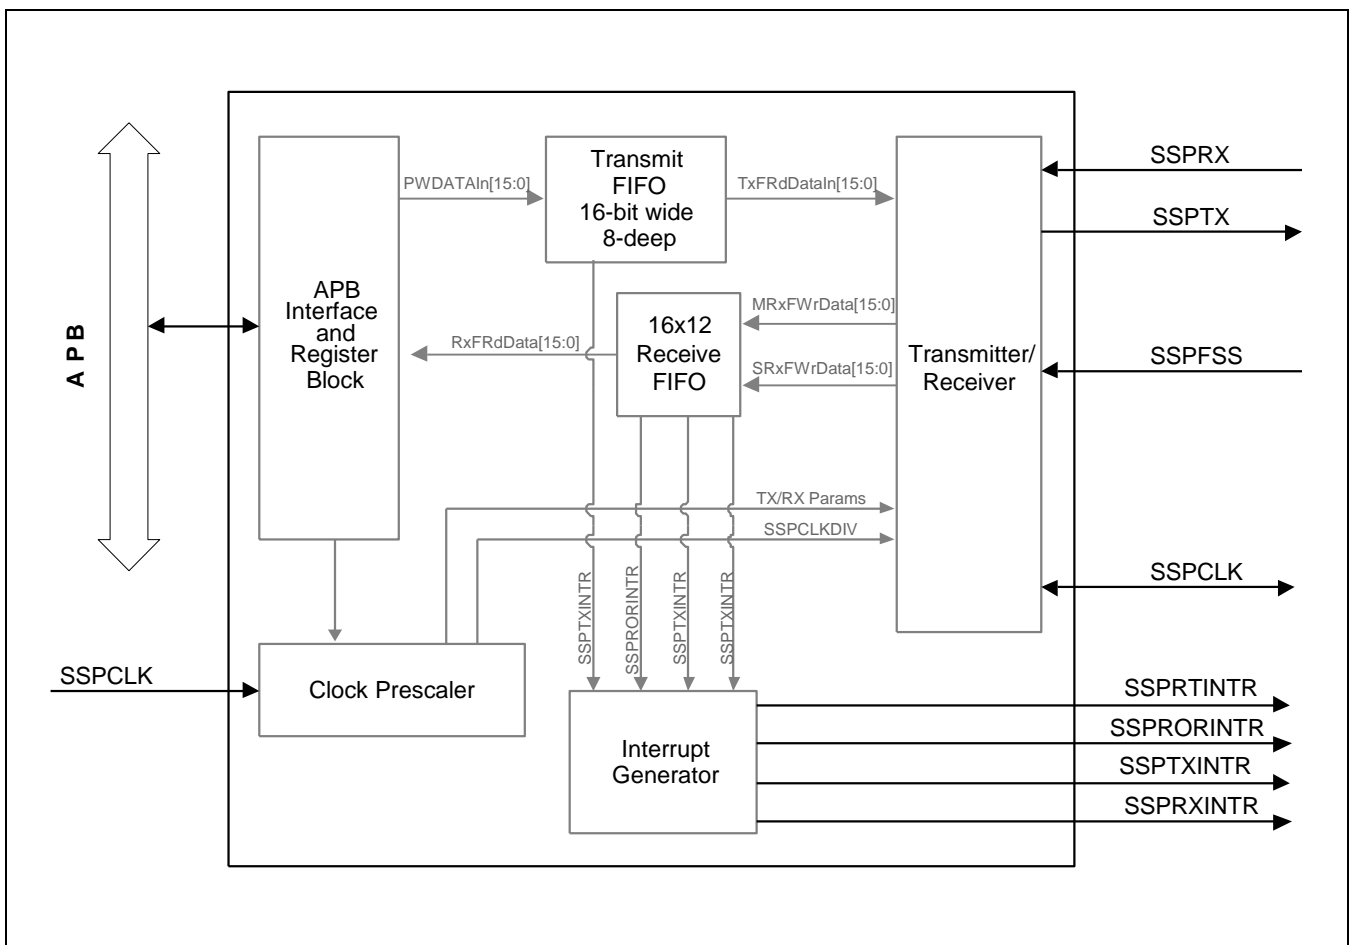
APB

APB Interface and Register Block

PWDATAIn[15:0]

Transmit FIFO 16-bit wide 8-deep

TxFRdDataIn[15:0]

Transmitter/ Receiver

SSPRX

SSPTX

MRxFWrData[15:0]

16x12 Receive FIFO

RxFRdData[15:0]

SRxFWrData[15:0]

SSPFSS

TX/RX Params

SSPCLKDIV

SSPCLK

SSPTXINTR

SSPRORINTR

SSPTXINTR

SSPTXINTR

SSPCLK

Clock Prescaler

Interrupt Generator

SSPRTINTR

SSPRORINTR

SSPTXINTR

SSPRXINTR